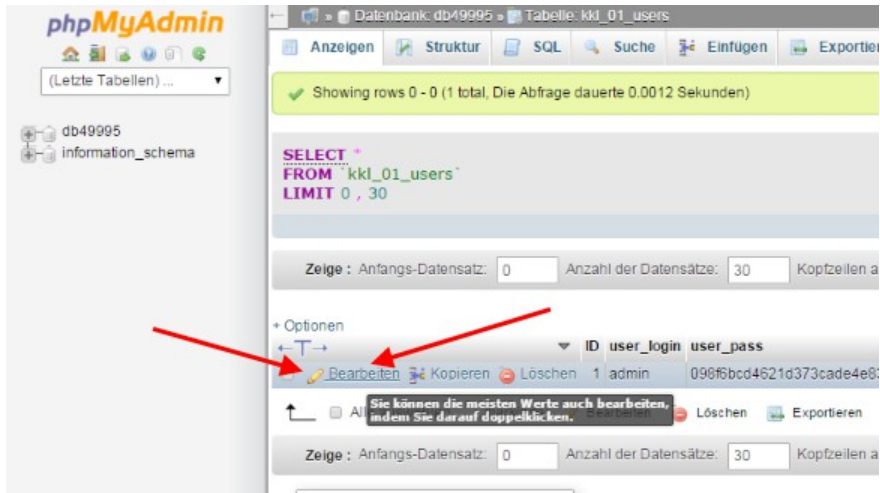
phpMyAdmin

(Letzte Tabellen) ...

db49995
information_schema

Datenbank: db49995 » Tabelle: kkl_01_users

Anzeigen | Struktur | SQL | Suche | Einfügen | Exportier

Showing rows 0 - 0 (1 total, Die Abfrage dauerte 0.0012 Sekunden)

SELECT *
FROM `kkl_01_users`
LIMIT 0 , 30

Zeige : Anfangs-Datensatz: 0 Anzahl der Datensätze: 30 Kopfzeilen a

+ Optionen
←T→

| | ID | user_login | user_pass |
|---|---|---|---|
| Bearbeiten Kopieren Löschen | 1 | admin | 096f6bcd4621d373cade4e8 |

Al Sie können die meisten Werte auch bearbeiten, indem Sie darauf doppelklicken. Bearbeiten Löschen Exportieren

Zeige : Anfangs-Datensatz: 0 Anzahl der Datensätze: 30 Kopfzeilen a